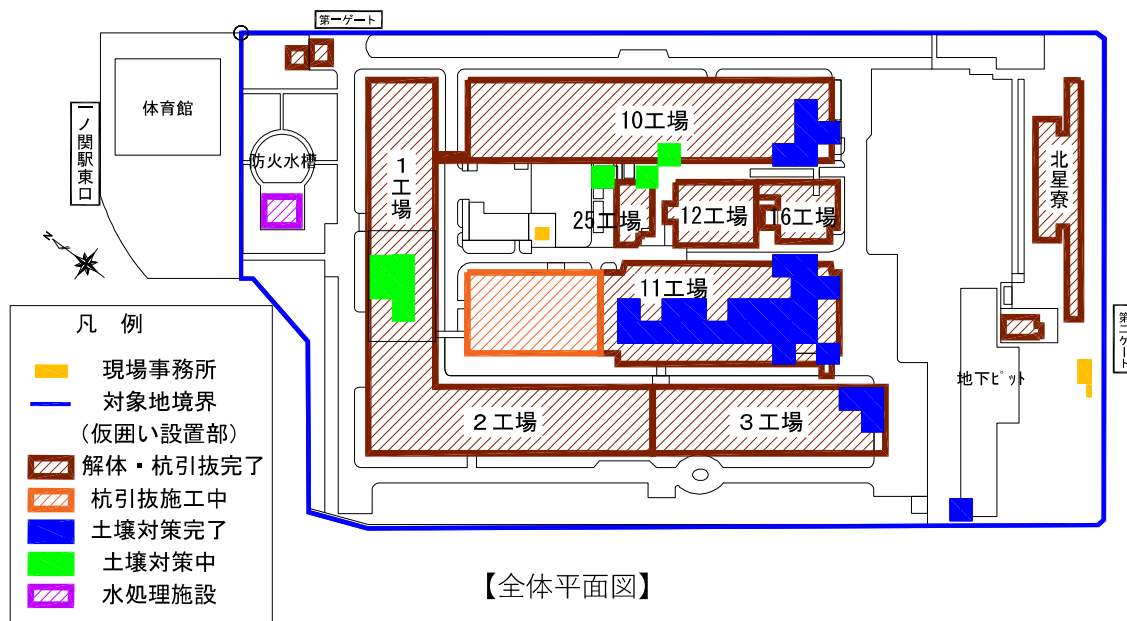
第一ゲート

体育館

一ノ関駅東口

防火水槽

1工場

10工場

25工場

12工場

16工場

北星寮

11工場

地下ピット

第二ゲート

2工場

3工場

凡　例

現場事務所

対象地境界
（仮囲い設置部）

解体・杭引抜完了

杭引抜施工中

土壌対策完了

土壌対策中

水処理施設

【全体平面図】